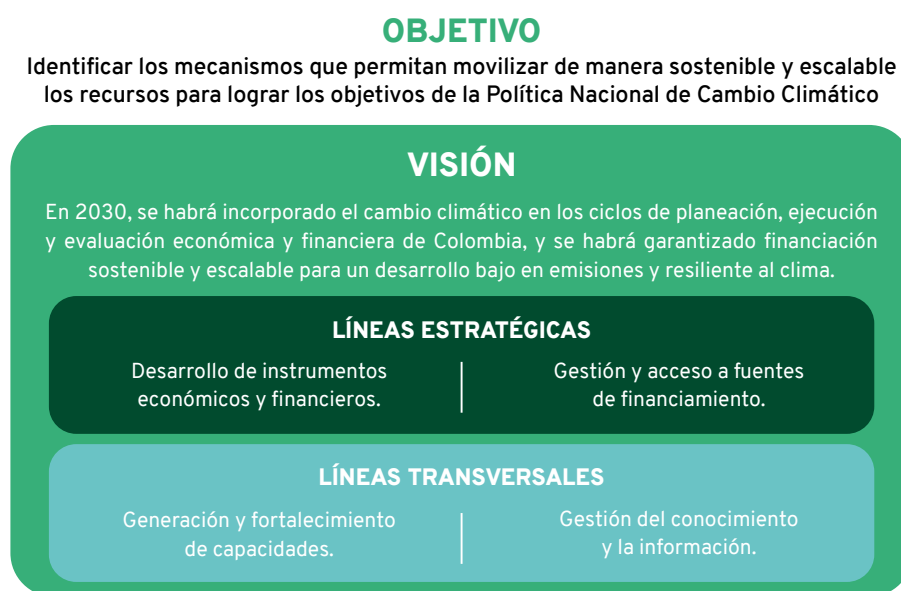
OBJETIVO

Identificar los mecanismos que permitan movilizar de manera sostenible y escalable los recursos para lograr los objetivos de la Política Nacional de Cambio Climático

VISIÓN

En 2030, se habrá incorporado el cambio climático en los ciclos de planeación, ejecución y evaluación económica y financiera de Colombia, y se habrá garantizado financiación sostenible y escalable para un desarrollo bajo en emisiones y resiliente al clima.

LÍNEAS ESTRATÉGICAS

Desarrollo de instrumentos económicos y financieros.

Gestión y acceso a fuentes de financiamiento.

LÍNEAS TRANSVERSALES

Generación y fortalecimiento de capacidades.

Gestión del conocimiento y la información.